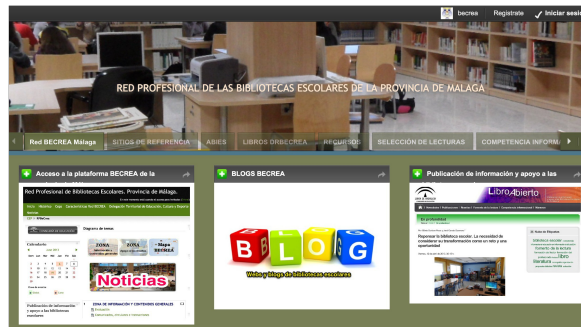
becrea Regístrate Iniciar sesi

RED PROFESIONAL DE LAS BIBLIOTECAS ESCOLARES DE LA PROVINCIA DE MÁLAGA

Red BECREA Málaga SITIOS DE REFERENCIA ABIES LIBROS DE BECREA RECURSOS SELECCIÓN DE LECTURAS COMPETENCIA INFORM

Acceso a la plataforma BECREA de la

Red Profesional de Bibliotecas Escolares. Provincia de Málaga.

Calendario

Diagrama de temas

ZONA

ZONA

Mapa BECREA

Noticias

Publicación de información y apoyo a las bibliotecas escolares

ZONA DE INFORMACIÓN Y CONTENIDOS GENERALES

BLOGS BECREA

BLOG

Webs y blogs de bibliotecas escolares

Publicación de información y apoyo a las

Libro Abierto

En profundidad

Repensar la biblioteca escolar: La necesidad de considerar su transformación como un reto y una oportunidad

Nube de Etiquetas

biblioteca escolar

lectura

libro